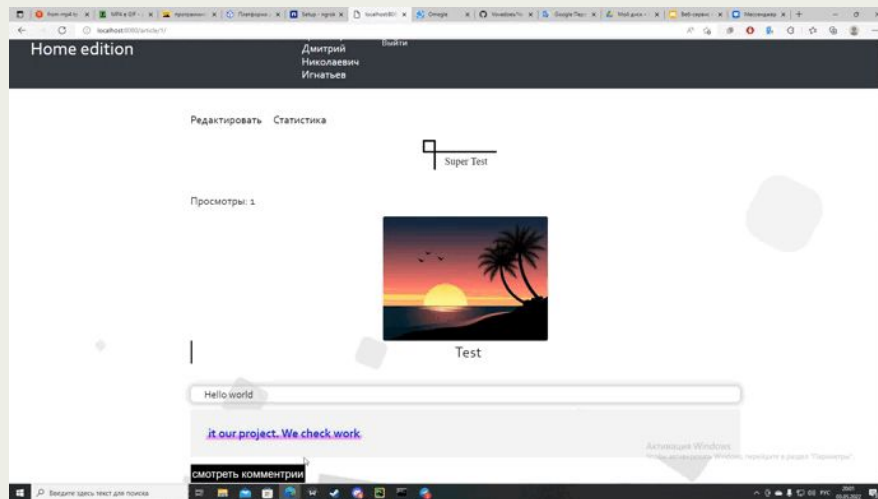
Home edition

Дмитрий Николаевич Игнатьев

Выйти

Редактировать Статистика

Super Test

Просмотры: 1

Test

Hello world

it our project. We check work

Активация Windows

смотреть комментарии

Введите здесь текст для поиска